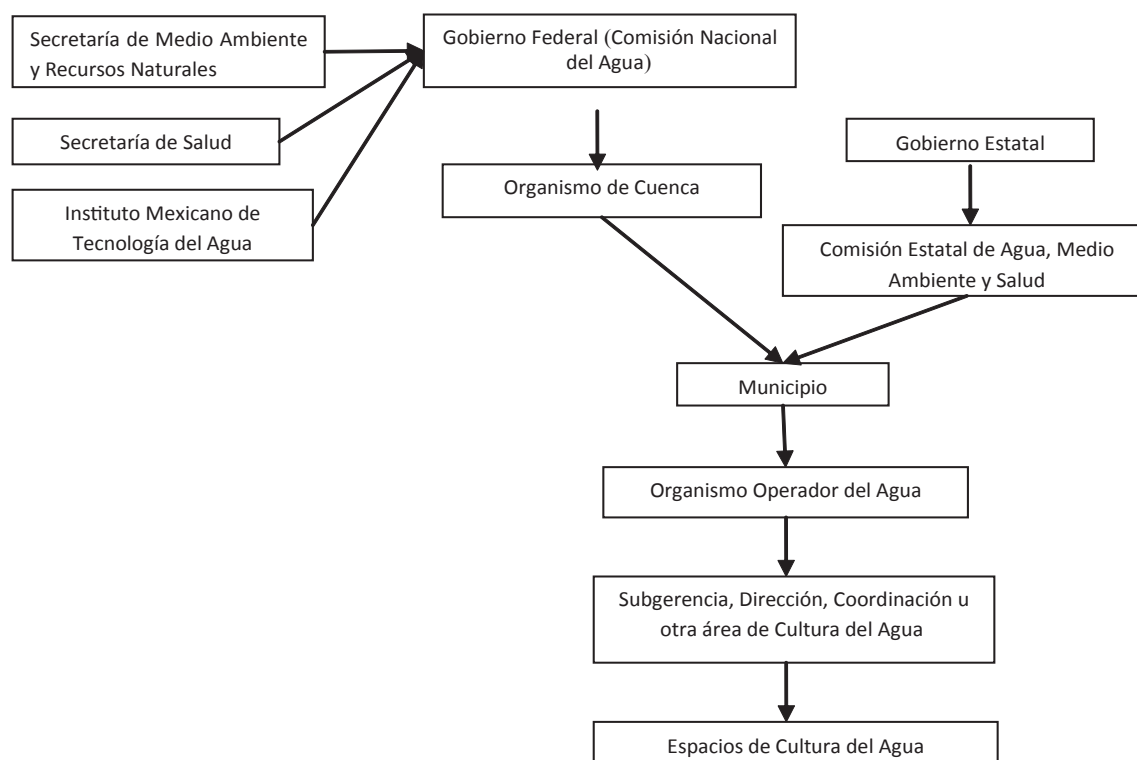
Secretaría de Medio Ambiente y Recursos Naturales

Secretaría de Salud

Instituto Mexicano de Tecnología del Agua

Gobierno Federal (Comisión Nacional del Agua)

Organismo de Cuenca

Gobierno Estatal

Comisión Estatal de Agua, Medio Ambiente y Salud

Municipio

Organismo Operador del Agua

Subgerencia, Dirección, Coordinación u otra área de Cultura del Agua

Espacios de Cultura del Agua